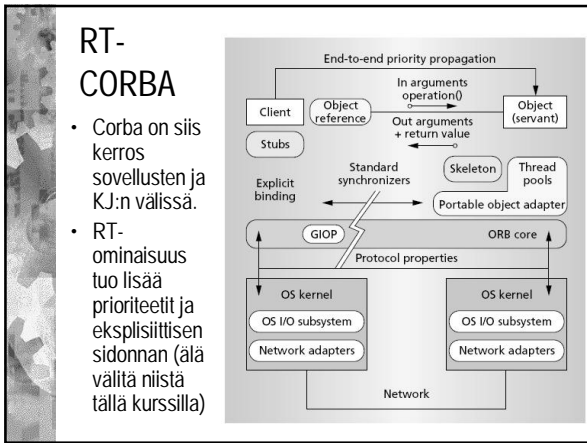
RT-CORBA

- Corba on siis kerros sovellusten ja KJ:n välissä.
- RT-ominaisuus tuo lisää prioriteetit ja eksplisiittisen sidonnan (älä välitä niistä tällä kurssilla)

End-to-end priority propagation

Client

Object reference

In arguments operation()

Out arguments + return value

Object (servant)

Stubs

Skeleton

Thread pools

Explicit binding

Standard synchronizers

Portable object adapter

GIOP

ORB core

Protocol properties

OS kernel

OS I/O subsystem

Network adapters

OS kernel

OS I/O subsystem

Network adapters

Network